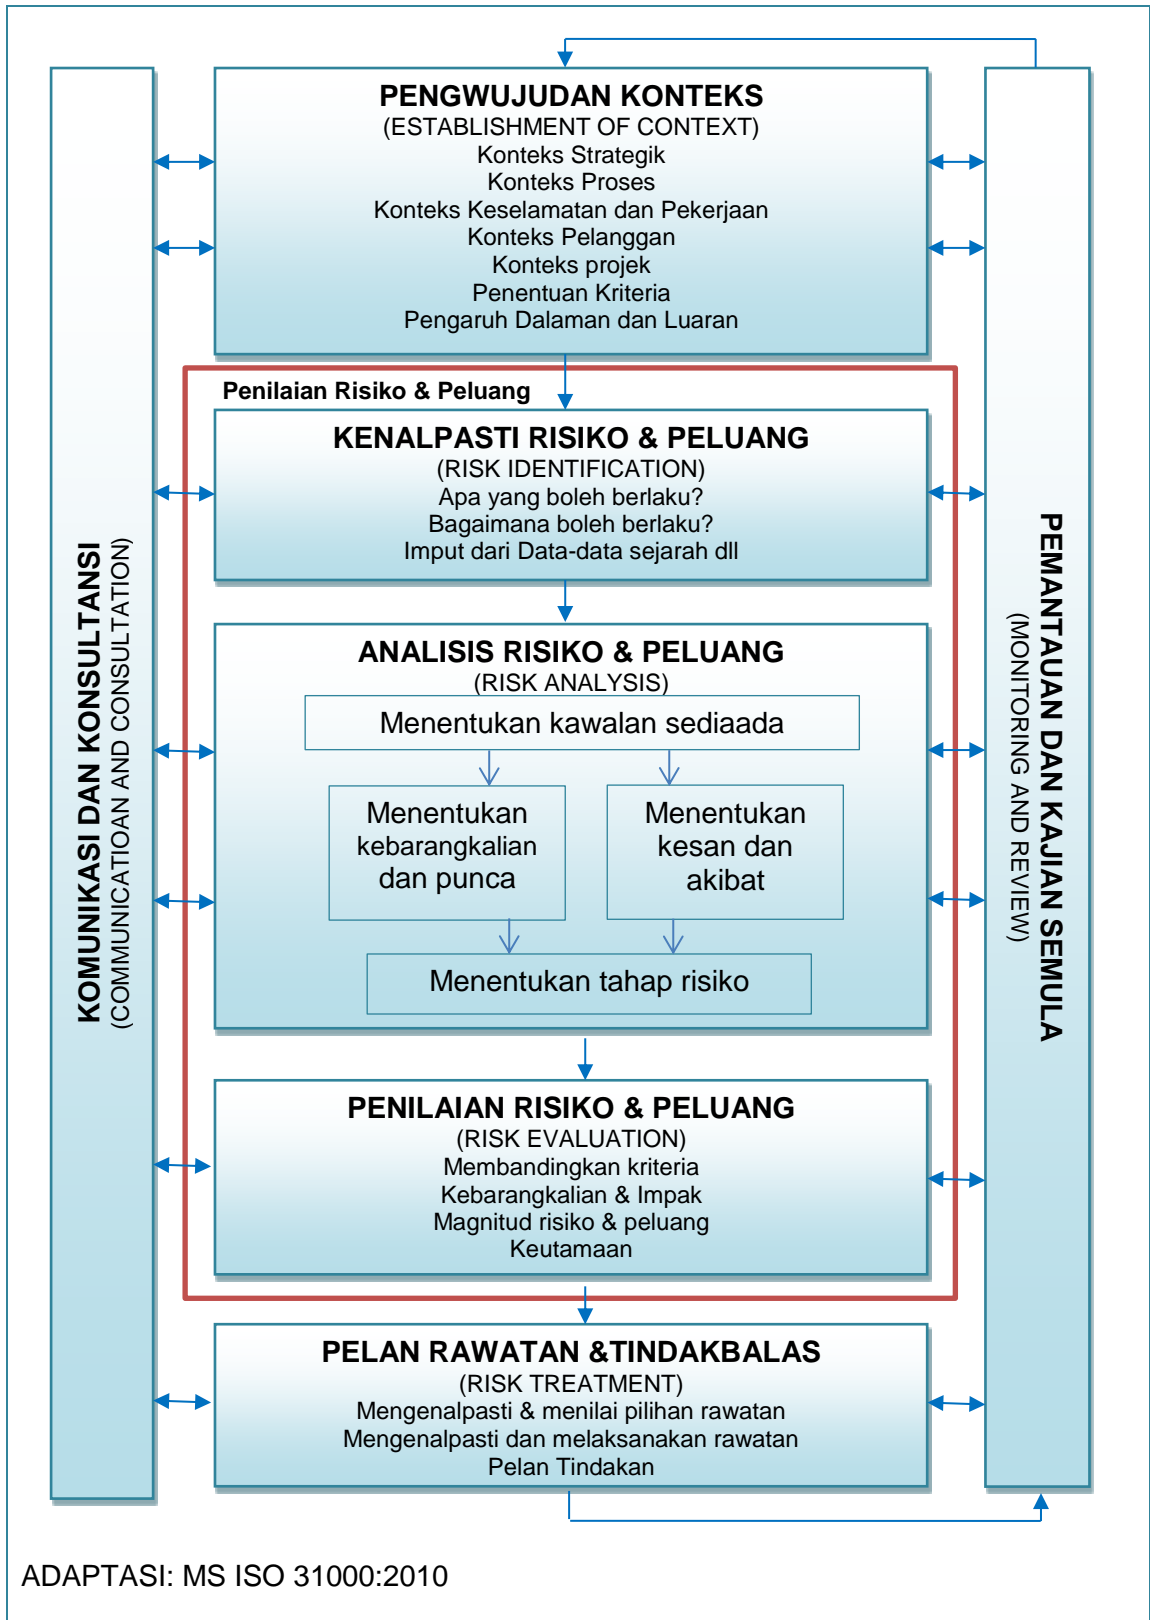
KOMUNIKASI DAN KONSULTANSI
(COMMUNICATIOAN AND CONSULTATION)

PENGWUJUDAN KONTEKS
(ESTABLISHMENT OF CONTEXT)
Konteks Strategik
Konteks Proses
Konteks Keselamatan dan Pekerjaan
Konteks Pelanggan
Konteks projek
Penentuan Kriteria
Pengaruh Dalaman dan Luaran

Penilaian Risiko & Peluang

KENALPASTI RISIKO & PELUANG
(RISK IDENTIFICATION)
Apa yang boleh berlaku?
Bagaimana boleh berlaku?
Imput dari Data-data sejarah dll

ANALISIS RISIKO & PELUANG
(RISK ANALYSIS)
Menentukan kawalan sediaada
Menentukan kebarangkalian dan punca
Menentukan kesan dan akibat
Menentukan tahap risiko

PENILAIAN RISIKO & PELUANG
(RISK EVALUATION)
Membandingkan kriteria
Kebarangkalian & Impak
Magnitud risiko & peluang
Keutamaan

PELAN RAWATAN &TINDAKBALAS
(RISK TREATMENT)
Mengenalpasti & menilai pilihan rawatan
Mengenalpasti dan melaksanakan rawatan
Pelan Tindakan

PEMANTAUAN DAN KAJIAN SEMULA
(MONITORING AND REVIEW)

ADAPTASI: MS ISO 31000:2010